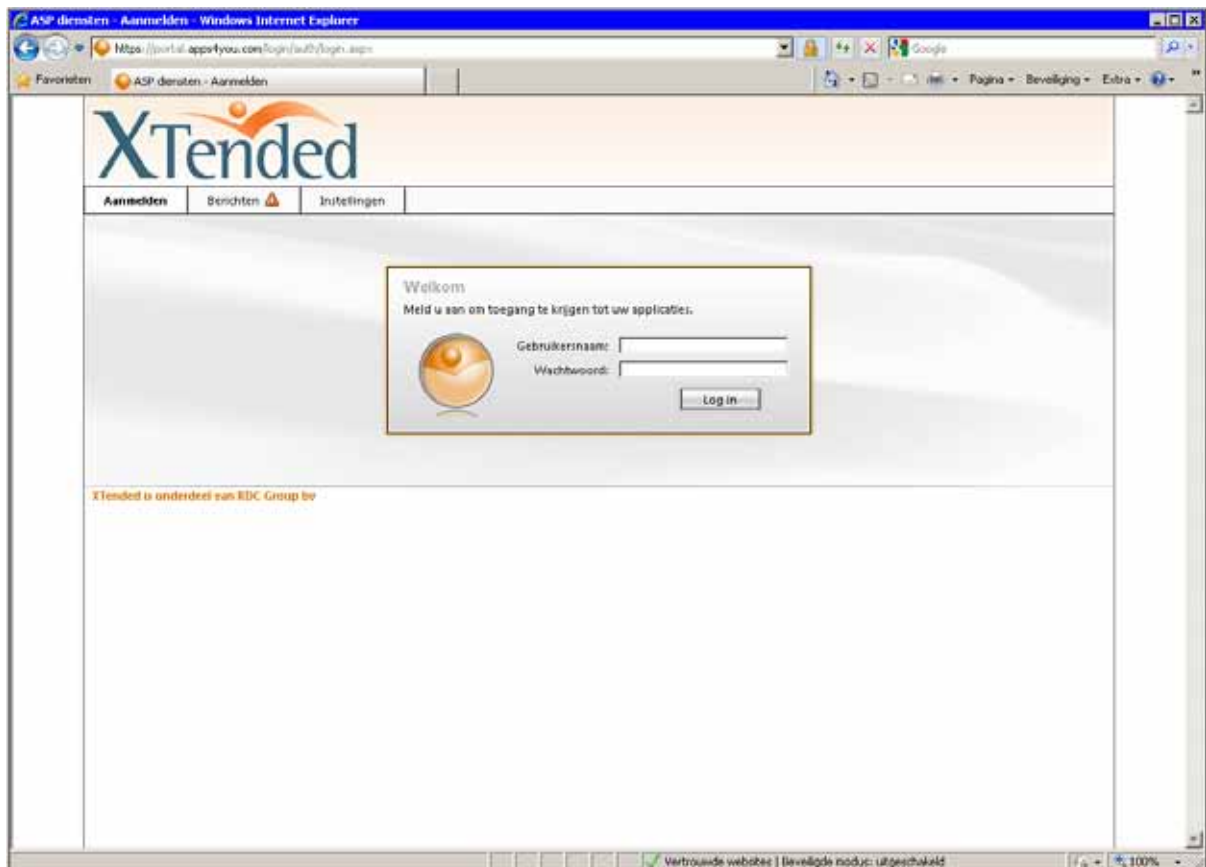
ASP diensten - Aanmelden - Windows Internet Explorer

https://portal.apps4you.com/login/auth/login.aspx

Google

Favorieten

ASP diensten - Aanmelden

Pagina ▾ Beveiliging ▾ Extra ▾

XTended

Aanmelden | Berichten | Instellingen

Welkom

Meld u aan om toegang te krijgen tot uw applicaties.

Gebruikersnaam:

Wachtwoord:

Log in

XTended is onderdeel van RDC Group bv

Vertrouwde websites | Beveiligde modus: uitgeschakeld

100%